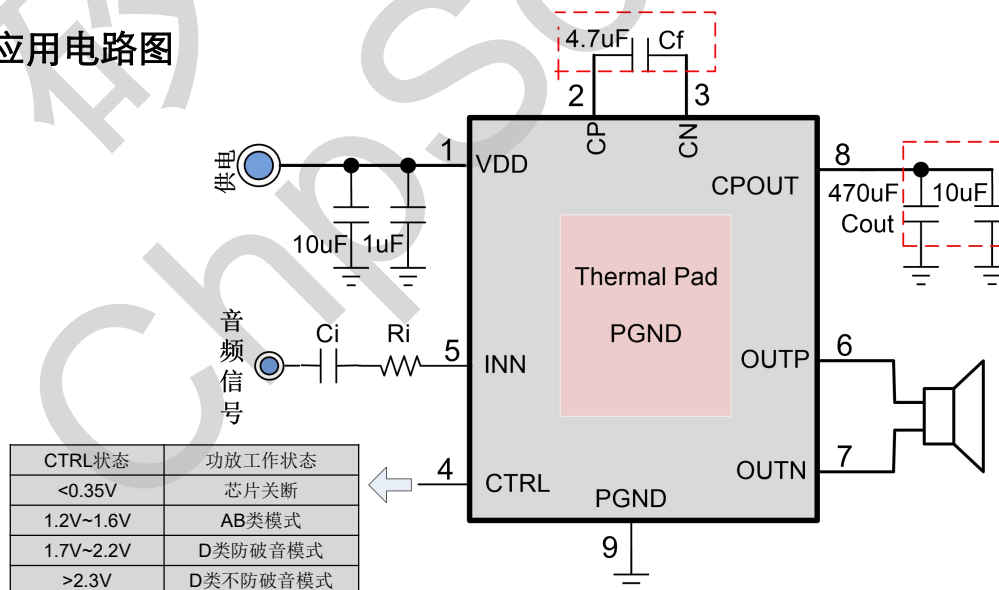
应用电路图

4.7uF Cf
2 3
CP CN

供电
1 VDD
10uF 1uF

8
CPOUT
470uF 10uF
Cout

Thermal Pad
PGND

音频信号
Ci Ri
5 INN

OUTP 6

OUTN 7

4 CTRL
PGND
9

| CTRL状态 | 功放工作状态 |
|---|---|
| <0.35V | 芯片关断 |
| 1.2V~1.6V | AB类模式 |
| 1.7V~2.2V | D类防破音模式 |
| >2.3V | D类不防破音模式 |